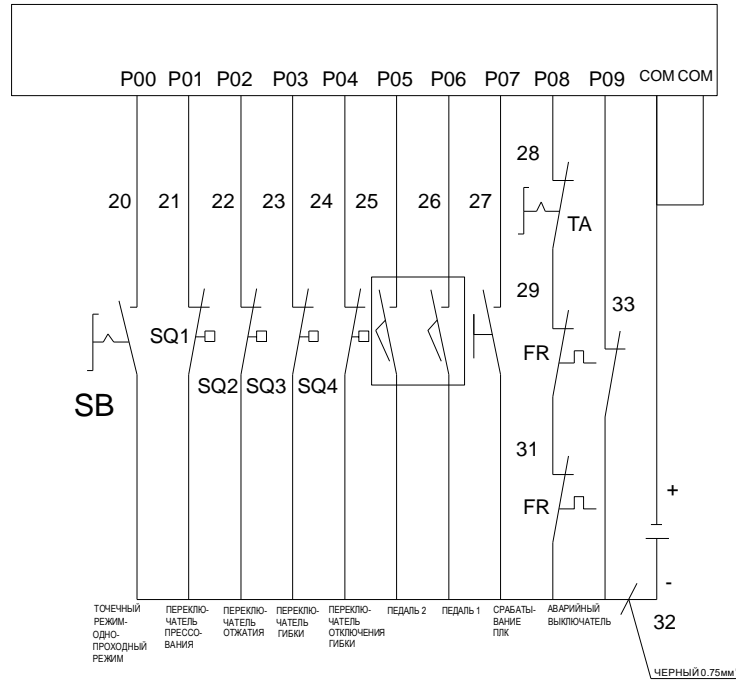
P00 P01 P02 P03 P04 P05 P06 P07 P08 P09 COM COM

20 21 22 23 24 25 26 27

28

TA

29

33

SB

SQ1

SQ2 SQ3 SQ4

FR

31

FR

+

-

32

ТОЧЕЧНЫЙ РЕЖИМ-ОДНОПРОХОДНЫЙ РЕЖИМ

ПЕРЕКЛЮЧАТЕЛЬ ПРЕССОВАНИЯ

ПЕРЕКЛЮЧАТЕЛЬ ОТЖАТИЯ

ПЕРЕКЛЮЧАТЕЛЬ ГИБКИ

ПЕРЕКЛЮЧАТЕЛЬ ОТКЛЮЧЕНИЯ ГИБКИ

ПЕДАЛЬ 2

ПЕДАЛЬ 1

СРАБАТЫВАНИЕ ПЛК

АВАРИЙНЫЙ ВЫКЛЮЧАТЕЛЬ

ЧЕРНЫЙ 0.75мм